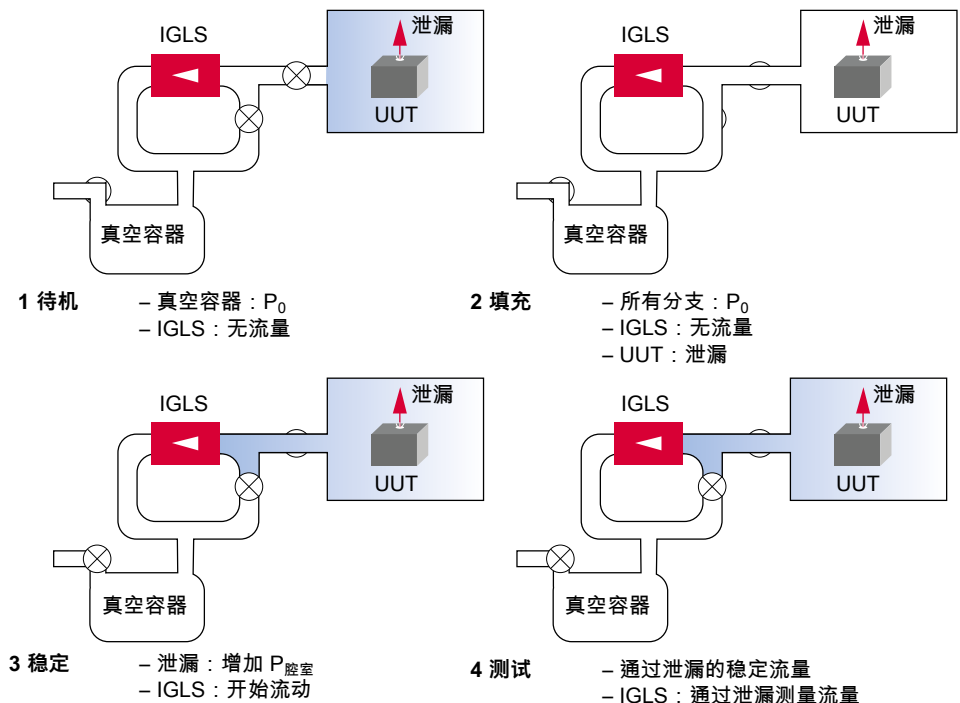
IGLS

泄漏

UUT

真空容器

1 待机

– 真空容器：$P_0$
– IGLS：无流量

IGLS

泄漏

UUT

真空容器

2 填充

– 所有分支：$P_0$
– IGLS：无流量
– UUT：泄漏

IGLS

泄漏

UUT

真空容器

3 稳定

– 泄漏：增加 $P_{腔室}$
– IGLS：开始流动

IGLS

泄漏

UUT

真空容器

4 测试

– 通过泄漏的稳定流量
– IGLS：通过泄漏测量流量